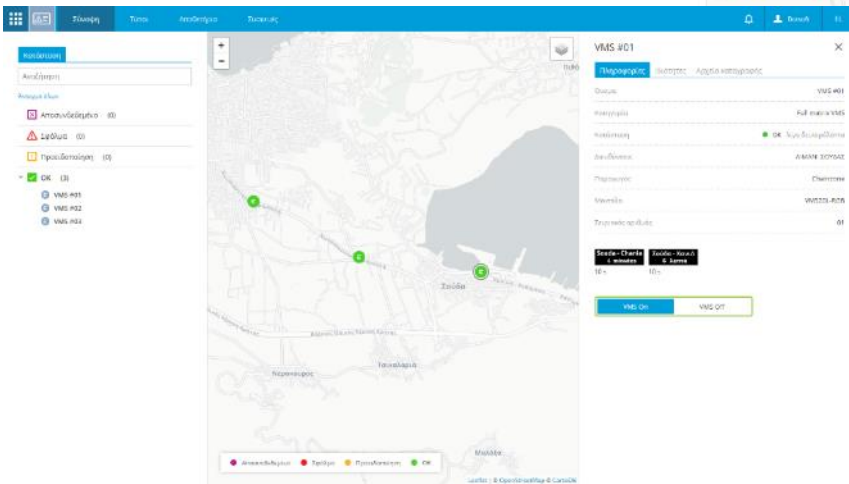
Σύνοψη Τύποι Αποθετήριο Ρυθμίσεις

Bunsoft

Κατάσταση

Αναζήτηση

Επιλογή όλων

Αποσυνδεδεμένο (0)

Σφάλμα (0)

Προειδοποίηση (0)

OK (3)

VMS #01

VMS #02

VMS #03

Σούδα

Σούδα

Τσικαλαριά

Νεροκούρου

Μουρνιές

Αποσυνδεδεμένο Σφάλμα Προειδοποίηση OK

Leaflet | © OpenStreetMap © CartoDB

VMS #01

Πληροφορίες Ιστορικό Αρχείο καταγραφής

Όνομα VMS #01

Κατηγορία Full matrix VMS

Κατάσταση OK Συνδεδεμένο

Διεύθυνση ΑΚΤΗ ΣΟΥΔΑΣ

Παραγωγός Chemtronic

Μοντέλο VMS501-RGB

Σειριακός αριθμός 01

Souda - Chania 4 minutes 10 s

Σούδα - Χανιά 4 λεπτά 10 s

VMS On VMS Off